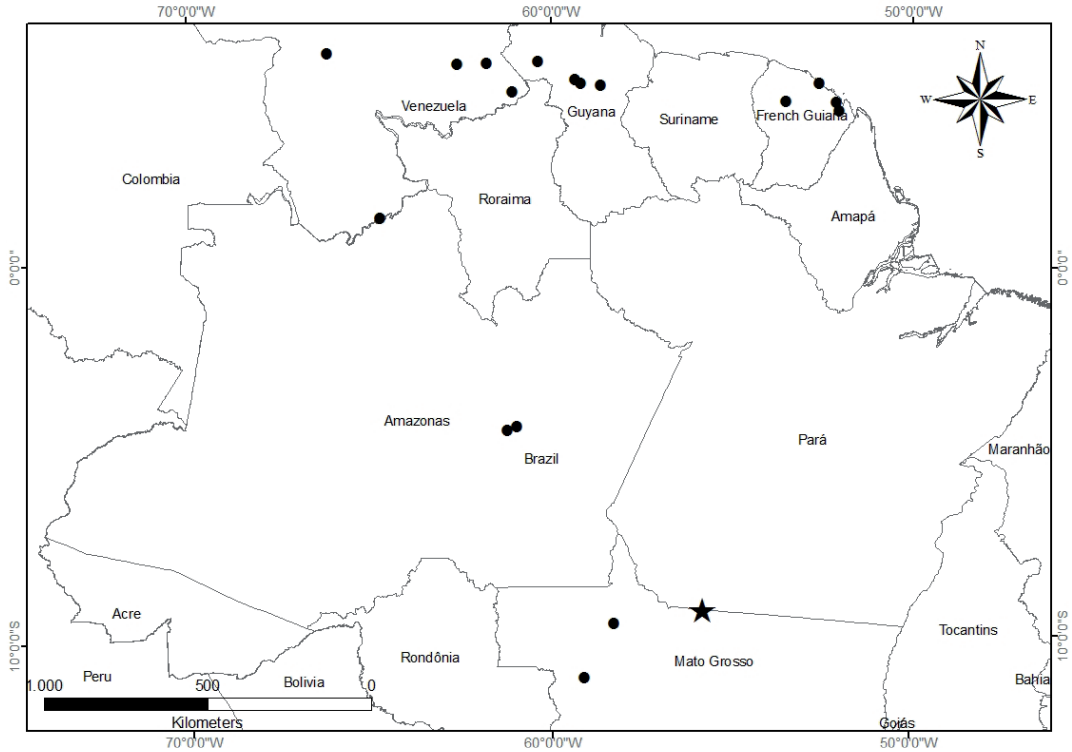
70°0'0"W
60°0'0"W
50°0'0"W

N
W
E
S

Venezuela
Guyana
Suriname
French Guiana
Colombia
Roraima
Amapá

0°0'0"
0°0'0"

Amazonas
Brazil
Pará
Maranhão

Acre
Tocantins
Rondônia
Mato Grosso
Peru
Bolivia
Bahia
Goiás

10°0'0"S
10°0'0"S

1.000
500
0
Kilometers

70°0'0"W
60°0'0"W
50°0'0"W